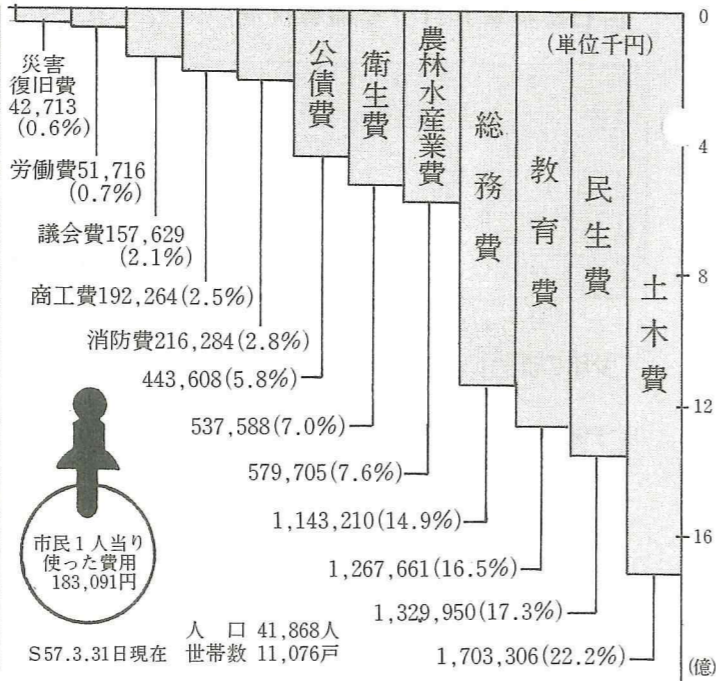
(単位千円)

0

4

8

12

16

(億)

公債費

衛生費

農林水産業費

総務費

教育費

民生費

土木費

災害復旧費 42,713 (0.6%)

労働費51,716 (0.7%)

議会費157,629 (2.1%)

商工費192,264(2.5%)

消防費216,284(2.8%)

443,608(5.8%)

537,588(7.0%)

579,705(7.6%)

1,143,210(14.9%)

1,267,661(16.5%)

1,329,950(17.3%)

1,703,306(22.2%)

市民1人当り使った費用 183,091円

S57.3.31日現在 人口 41,868人 世帯数 11,076戸